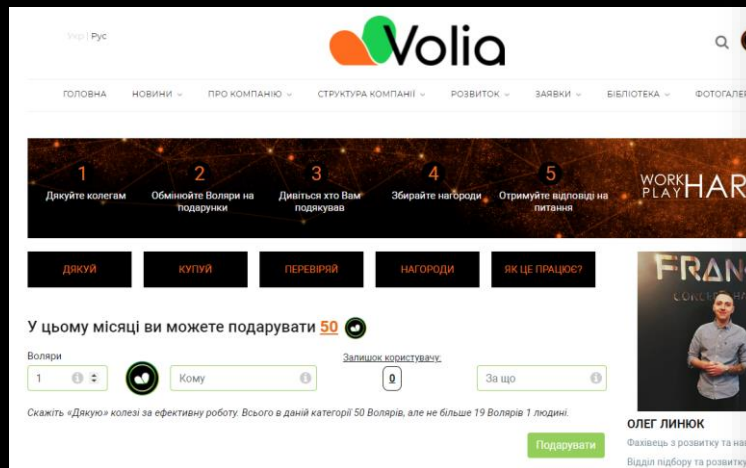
Укр | Рус

Volia

ГОЛОВНА НОВИНИ ПРО КОМПАНІЮ СТРУКТУРА КОМПАНІЇ РОЗВИТОК ЗАЯВКИ БІБЛІОТЕКА ФОТОГАЛЕР

1 Дякуйте колегам
2 Обмінюйте Воляри на подарунки
3 Дивіться хто Вам подякував
4 Збирайте нагороди
5 Отримуйте відповіді на питання

WORK PLAY HAR

ДЯКУЙ КУПУЙ ПЕРЕВІРЯЙ НАГОРОДИ ЯК ЦЕ ПРАЦЮЄ?

У цьому місяці ви можете подарувати 50

Воляри
1
Кому
Залишок користувачу:
0
За що

Скажіть «Дякую» колезі за ефективну роботу. Всього в даній категорії 50 Волярів, але не більше 19 Волярів 1 людині.

Подарувати

FRAN

ОЛЕГ ЛИНЮК
Фахівець з розвитку та на
Відділ підбору та розвитку